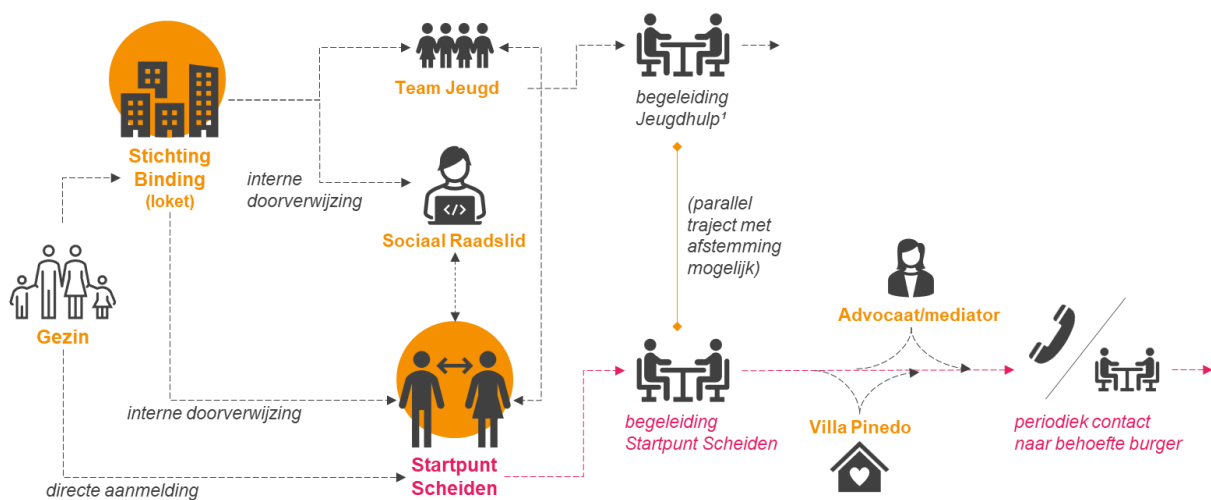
Stichting Binding (loket)

Team Jeugd

begeleiding Jeugdhulp$^1$

interne doorverwijzing

Sociaal Raadslid

(parallel traject met afstemming mogelijk)

Gezin

Advocaat/mediator

interne doorverwijzing

begeleiding Startpunt Scheiden

Villa Pinedo

periodiek contact naar behoefte burger

Startpunt Scheiden

directe aanmelding